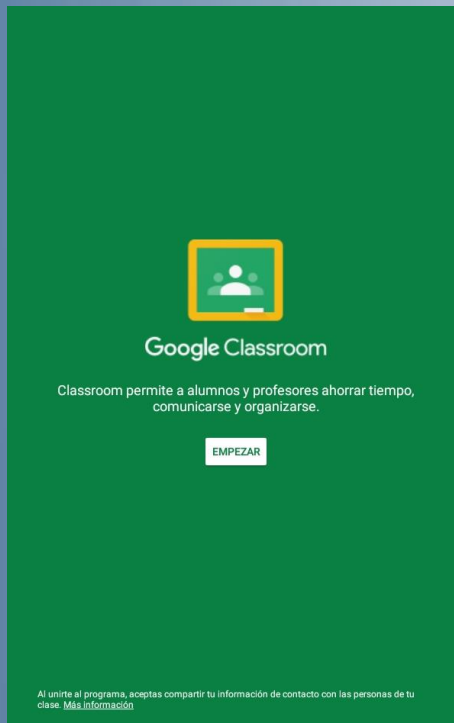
Google Classroom

Classroom permite a alumnos y profesores ahorrar tiempo, comunicarse y organizarse.

EMPEZAR

Al unirte al programa, aceptas compartir tu información de contacto con las personas de tu clase. Más información